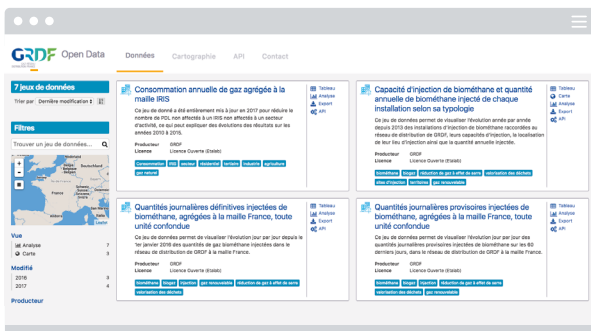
GRDF Open Data

Données Cartographie API Contact

7 jeux de données

Trier par Dernière modification

Filtres

Trouver un jeu de données...

Vue
Analyse 7
Carte 4

Modifié
2018 3
2017 4

Producteur

Consommation annuelle de gaz agrégée à la maille IRIS

Ce jeu de donné a été entièrement mis à jour en 2017 pour réduire le nombre de PDL non affectés à un IRIS non affectés à un secteur d'activité, ce qui peut expliquer des évolutions des résultats sur les années 2010 à 2015.

Producteur GRDF
Licence Licence Ouverte (Etalab)

Consommation IRIS secteur résidentiel tertiaire industrie agriculture gaz naturel

Tableau
Analyse
Export
API

Capacité d'injection de biométhane et quantité annuelle de biométhane injecté de chaque installation selon sa typologie

Ce jeu de données permet de visualiser l'évolution année par année depuis 2013 des installations d'injection de biométhane raccordées au réseau de distribution de GRDF, leurs capacités d'injection, la localisation de leur lieu d'injection ainsi que la quantité annuelle injectée.

Producteur GRDF
Licence Licence Ouverte (Etalab)

biométhane biogaz réduction de gaz à effet de serre valorisation des déchets sites d'injection territoires gaz renouvelable

Tableau
Carte
Analyse
Export
API

Quantités journalières définitives injectées de biométhane, agrégées à la maille France, toute unité confondue

Ce jeu de données permet de visualiser l'évolution jour par jour depuis le 1er janvier 2016 des quantités de gaz biométhane injectées dans le réseau de distribution de GRDF à la maille France.

Producteur GRDF
Licence Licence Ouverte (Etalab)

biométhane biogaz injection gaz renouvelable réduction de gaz à effet de serre valorisation des déchets

Tableau
Analyse
Export
API

Quantités journalières provisoires injectées de biométhane, agrégées à la maille France, toute unité confondue

Ce jeu de données permet de visualiser l'évolution jour par jour des quantités journalières provisoires injectées de biométhane sur les 60 derniers jours, dans le réseau de distribution de GRDF à la maille France.

Producteur GRDF
Licence Licence Ouverte (Etalab)

biométhane biogaz injection réduction de gaz à effet de serre valorisation des déchets gaz renouvelable

Tableau
Analyse
Export
API